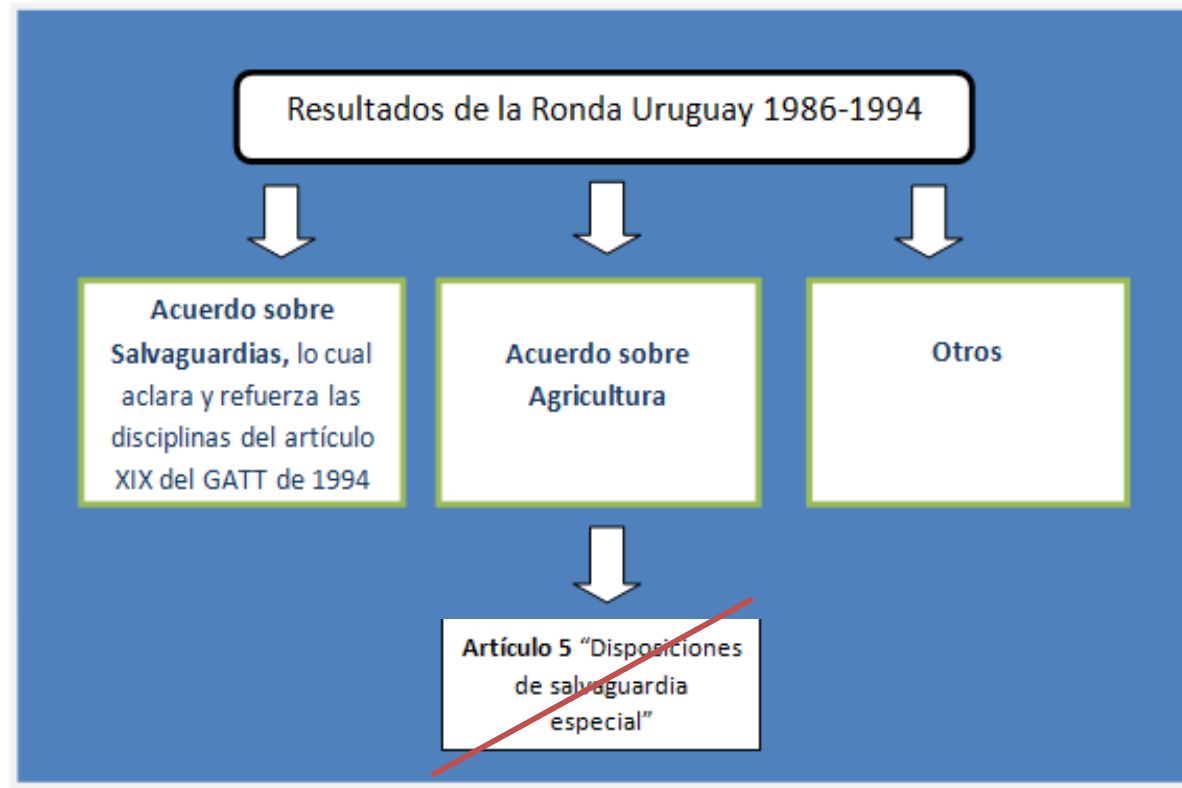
Resultados de la Ronda Uruguay 1986-1994

Acuerdo sobre Salvaguardias, lo cual aclara y refuerza las disciplinas del artículo XIX del GATT de 1994

Acuerdo sobre Agricultura

Otros

Artículo 5 "Disposiciones de salvaguardia especial"